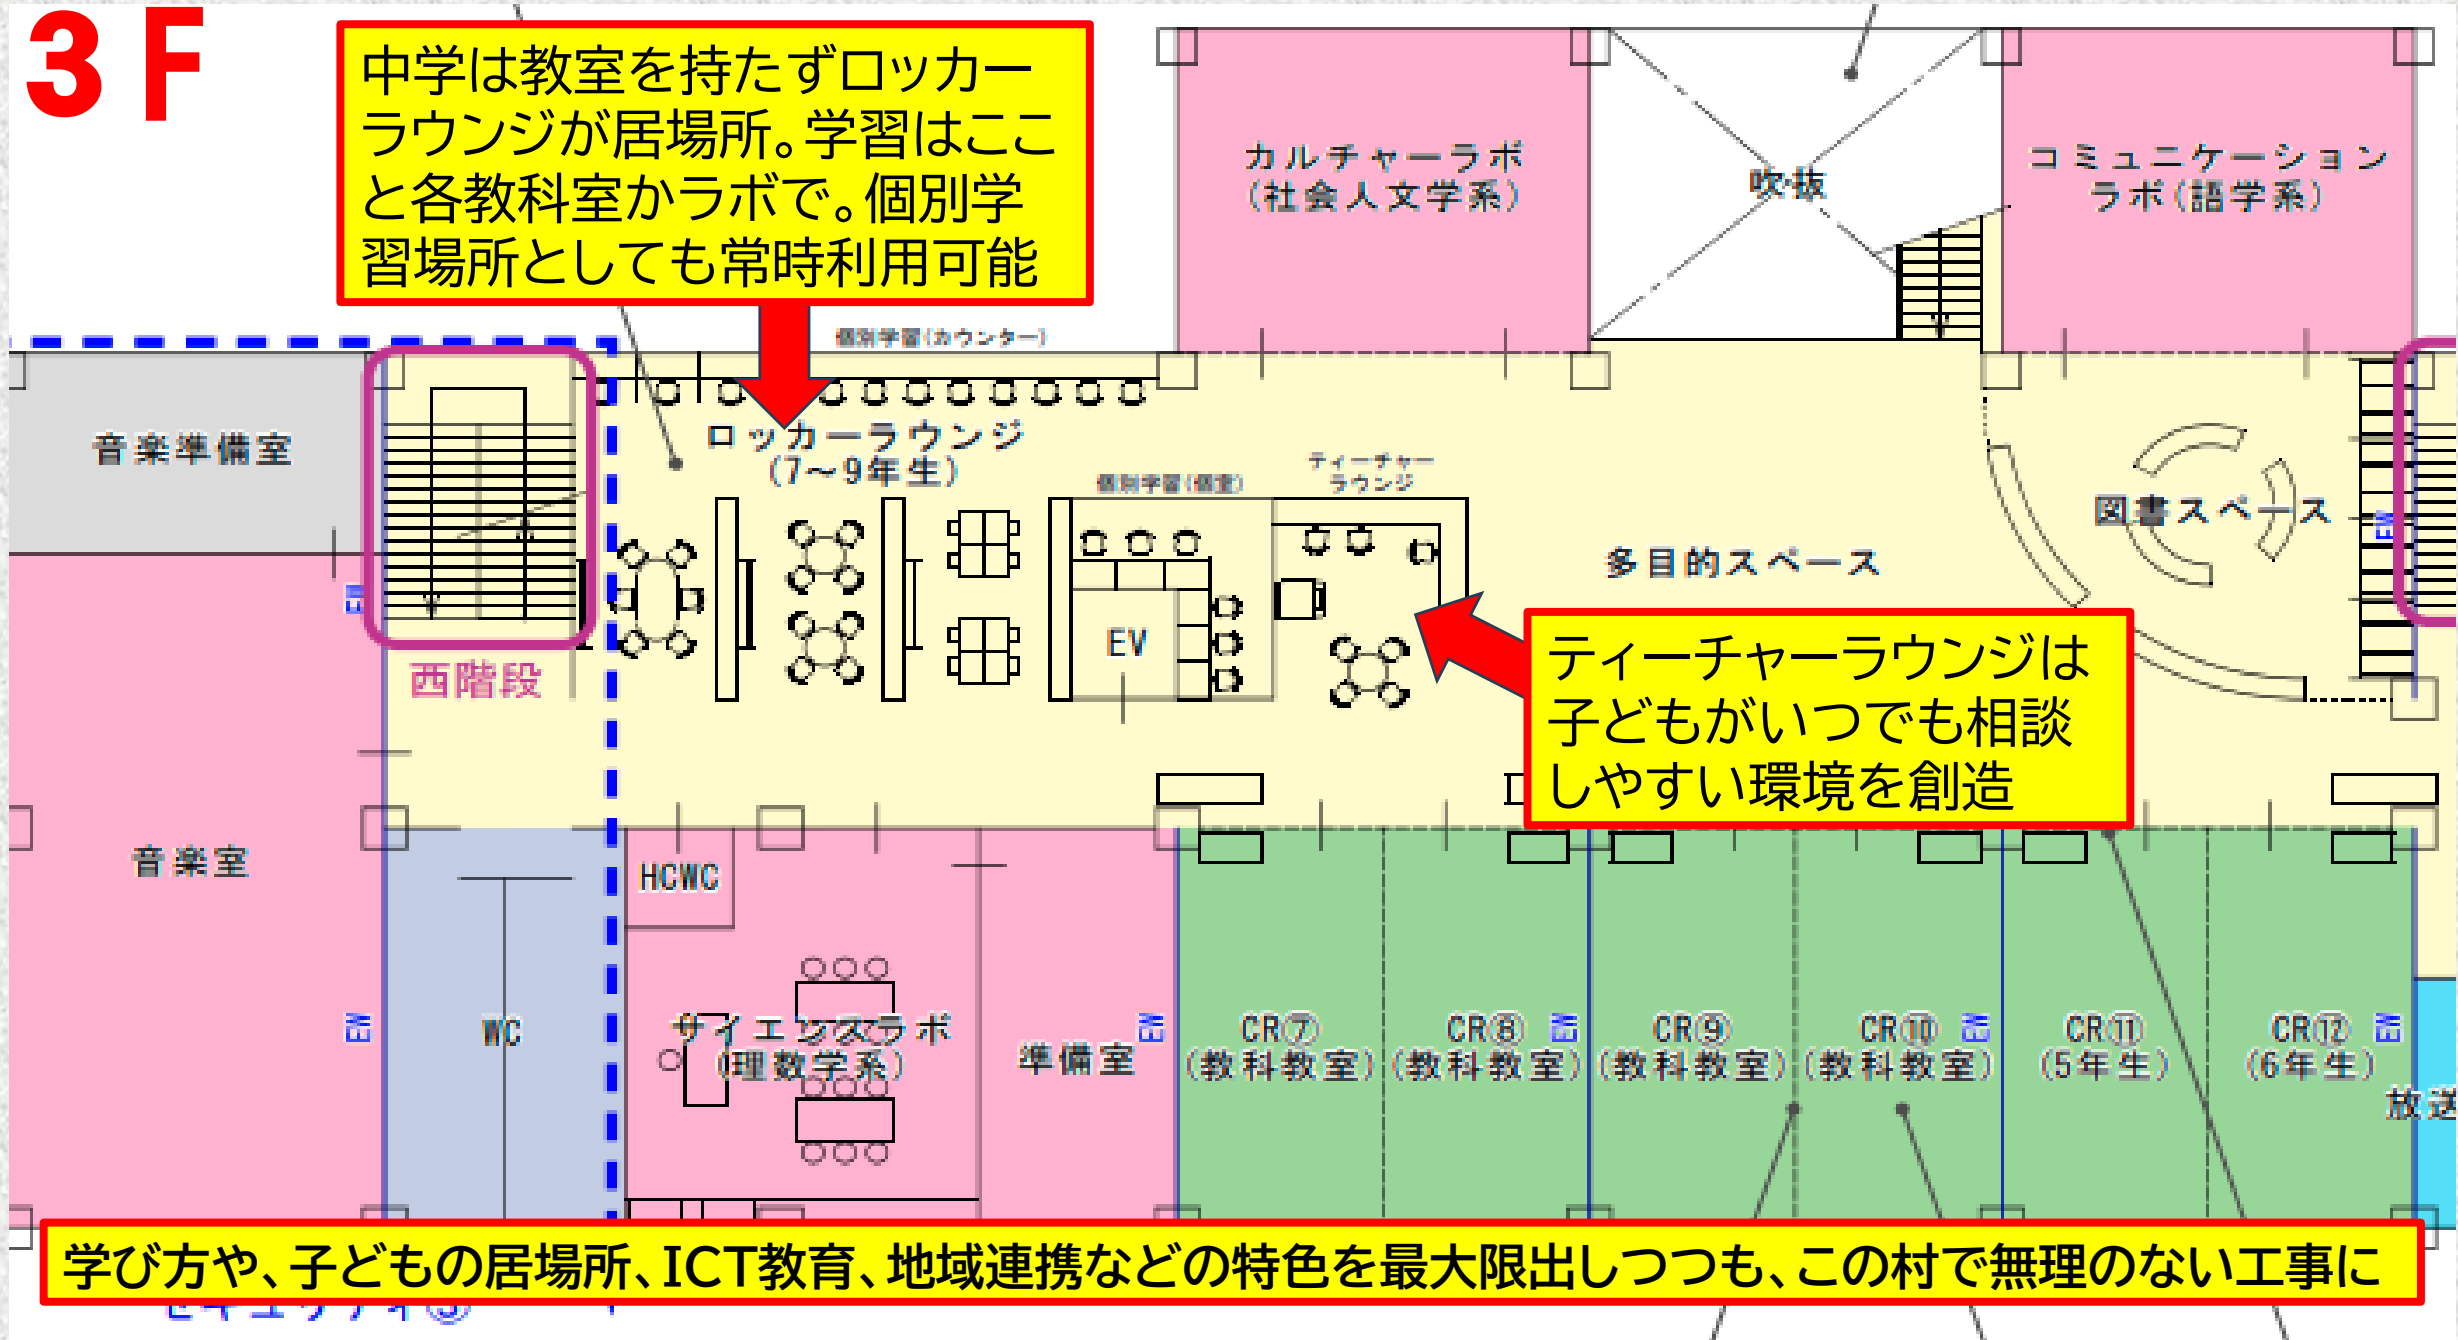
3F

中学は教室を持たずロッカーラウンジが居場所。学習はここと各教科室かラボで。個別学習場所としても常時利用可能

カルチャーラボ（社会人文学系）

吹抜

コミュニケーションラボ（語学系）

個別学習（カウンター）

音楽準備室

ロッカーラウンジ（7~9年生）

個別学習（個室）

ティーチャーラウンジ

図書スペース

多目的スペース

EV

西階段

ティーチャーラウンジは子どもがいつでも相談しやすい環境を創造

音楽室

HCWC

WC

サイエンスラボ（理数学系）

準備室

CR⑦（教科教室）

CR⑧（教科教室）

CR⑨（教科教室）

CR⑩（教科教室）

CR⑪（5年生）

CR⑫（6年生）

放送

学び方や、子どもの居場所、ICT教育、地域連携などの特色を最大限出しつつも、この村で無理のない工事に